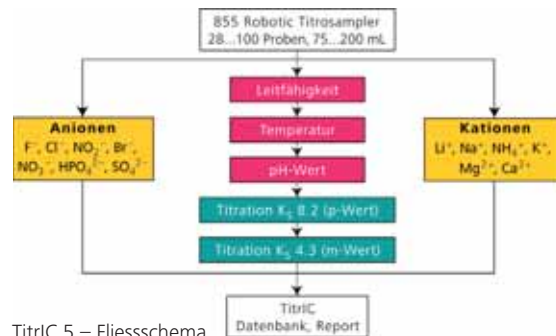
855 Robotic Titrosampler
28...100 Proben, 75...200 mL

Leitfähigkeit

Temperatur

pH-Wert

Titration $K_S$ 8.2 (p-Wert)

Titration $K_S$ 4.3 (m-Wert)

Anionen
$F^-$, $Cl^-$, $NO_2^-$, $Br^-$, $NO_3^-$, $HPO_4^{2-}$, $SO_4^{2-}$

Kationen
$Li^+$, $Na^+$, $NH_4^+$, $K^+$, $Mg^{2+}$, $Ca^{2+}$

TitrIC
Datenbank, Report

TitrIC 5 – Fliessschema